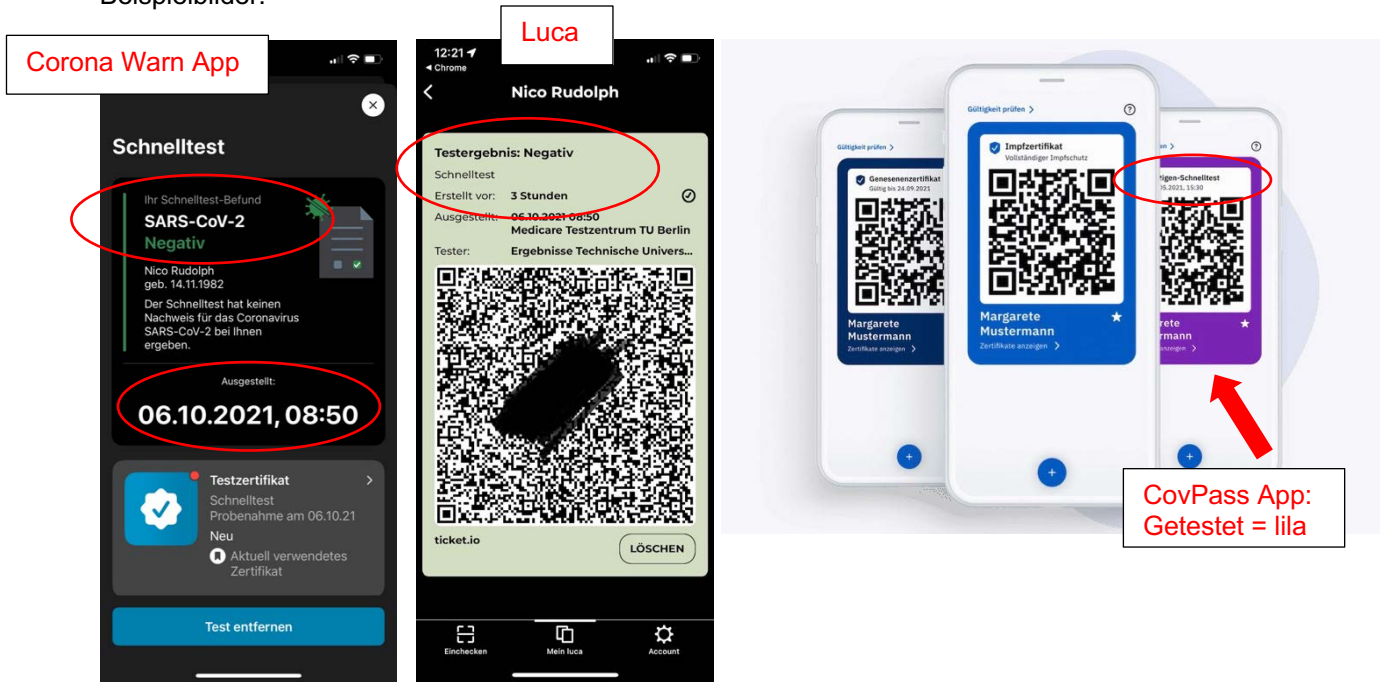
Beispielbilder:

Corona Warn App

Schnelltest

Ihr Schnelltest-Befund
SARS-CoV-2
Negativ

Nico Rudolph
geb. 14.11.1982
Der Schnelltest hat keinen Nachweis für das Coronavirus SARS-CoV-2 bei Ihnen ergeben.

Ausgestellt:
06.10.2021, 08:50

Testzertifikat
Schnelltest
Probenahme am 06.10.21
Neu
Aktuell verwendetes Zertifikat

Test entfernen

12:21
◂ Chrome
Luca

Nico Rudolph

Testergebnis: Negativ
Schnelltest
Erstellt vor: 3 Stunden
Ausgestellt: 06.10.2021 08:50
Medicare Testzentrum TU Berlin
Tester: Ergebnisse Technische Univers...

ticket.io
LÖSCHEN

Einchecken
Mein luca
Account

Gültigkeit prüfen >
Genesenenzertifikat
Gültig bis 24.09.2021
Margarete Mustermann
Zertifikate anzeigen >

Gültigkeit prüfen >
Impfzertifikat
Vollständiger Impfschutz
Margarete Mustermann
Zertifikate anzeigen >

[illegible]tigen-Schnelltest
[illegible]05.2021, 15:30
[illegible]rete
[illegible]rmann
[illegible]igen >

CovPass App:
Getestet = lila